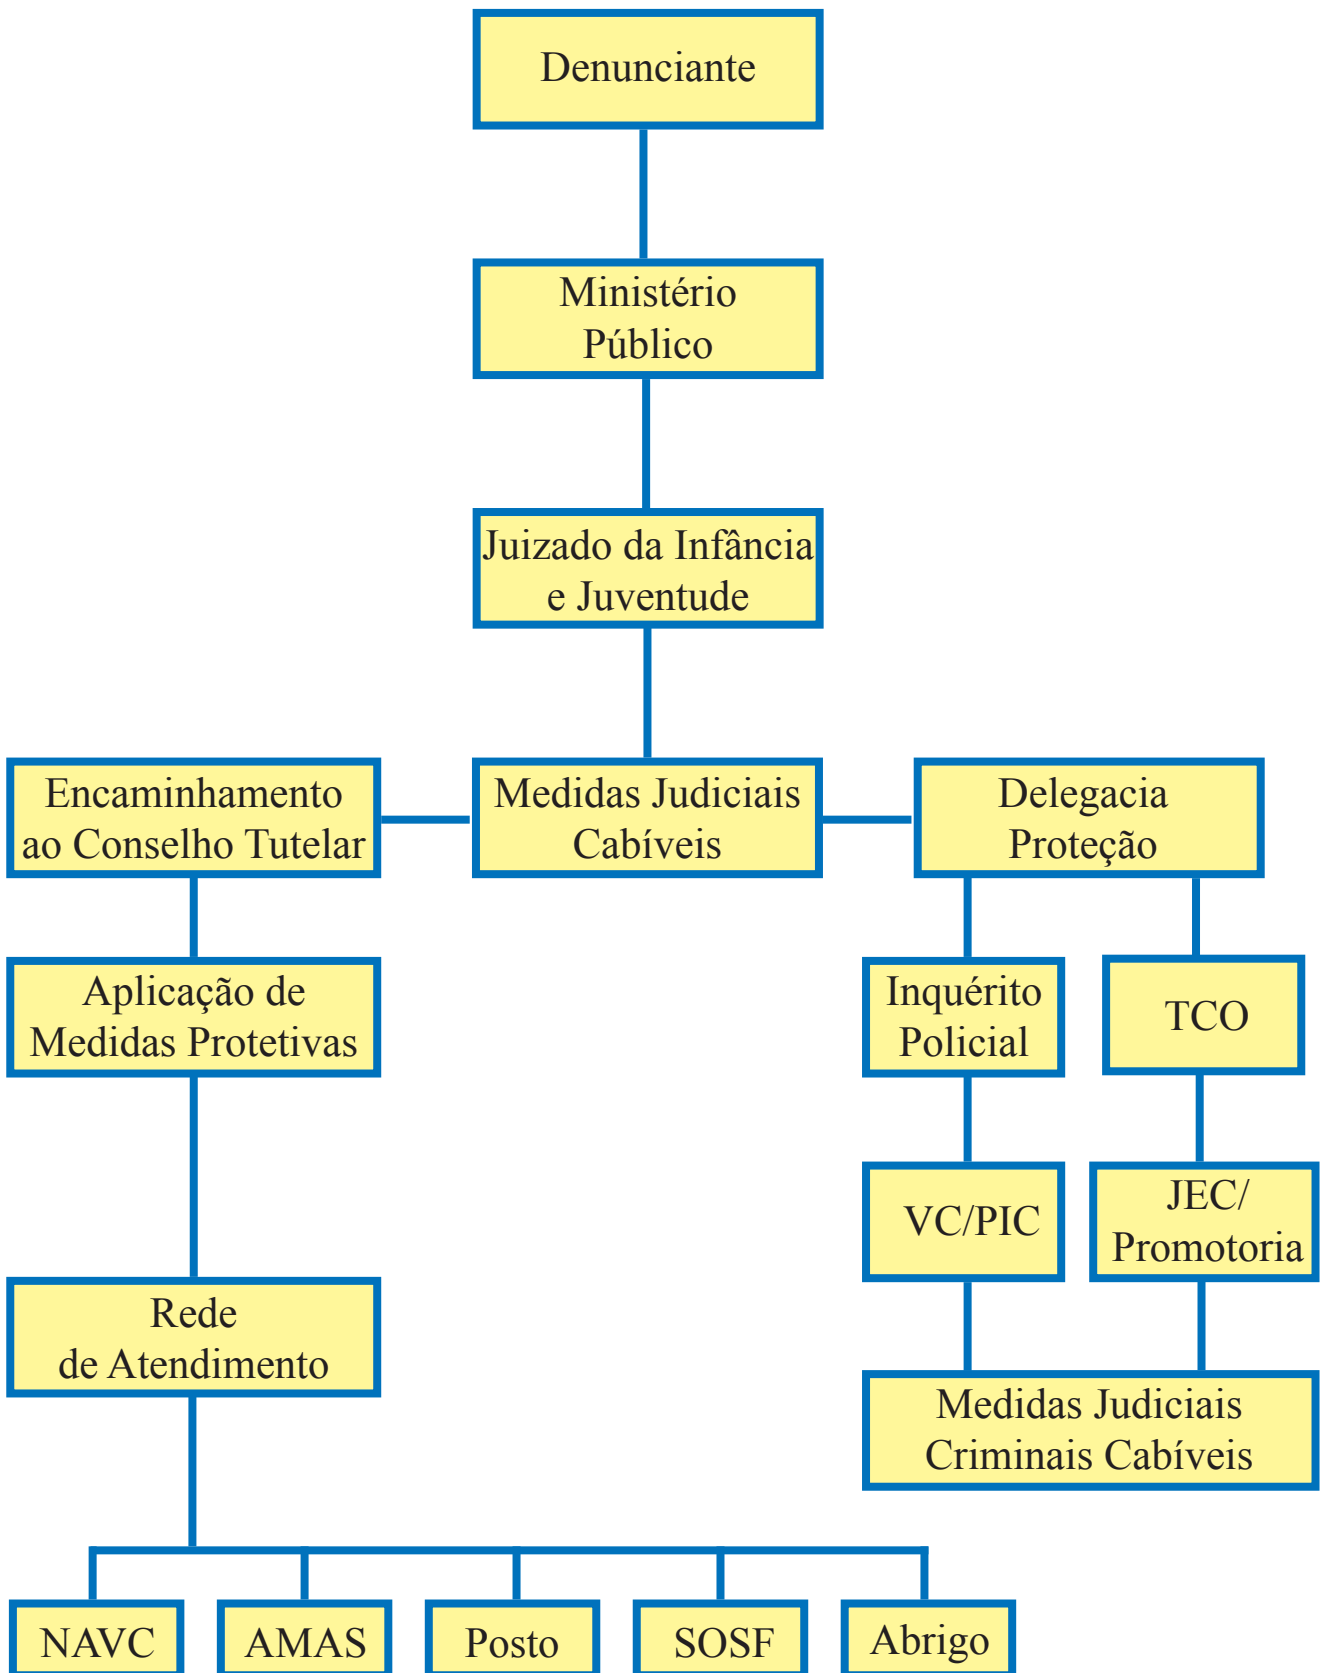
Denunciante

Ministério Público

Juizado da Infância e Juventude

Encaminhamento ao Conselho Tutelar

Medidas Judiciais Cabíveis

Delegacia Proteção

Aplicação de Medidas Protetivas

Inquérito Policial

TCO

VC/PIC

JEC/ Promotoria

Rede de Atendimento

Medidas Judiciais Criminais Cabíveis

NAVC

AMAS

Posto

SOSF

Abrigo